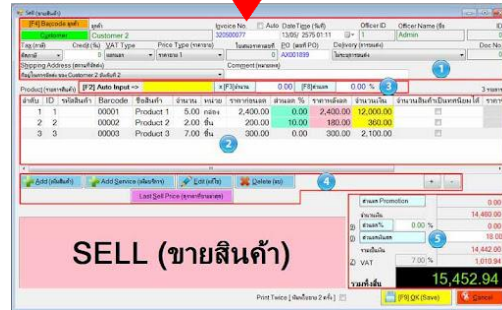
SELL (ขายสินค้า)

[F4] Barcode ลูกค้า
Customer
Customer 2
Invoice No.
Auto
Date Type (วันที่)
Officer ID
Officer Name (ชื่อ
320500077
13/05/ 2575 01:11
1
Admin
Tax (ภาษี)
Credit (วัน)
VAT Type
Price Type (ราคาขาย)
ในสต๊อกขายแยกซื้อ
PO (เลขที่ PO)
Delivery (การจัดส่ง)
Doc No
0
AX001899
Shipping Address (ที่อยู่จัดส่ง)
Comment (หมายเหตุ)
Product (รายการสินค้า)
[F2] Auto Input =>
x [F3] จำนวน
0.00
[F8] ส่วนลด
0.00 %

| ลำดับ | ID | รหัสสินค้า | Barcode | ชื่อสินค้า | จำนวน | หน่วย | ราคาก่อนลด | ส่วนลด % | ราคาหลังลด | จำนวนเงิน | จำนวนสินค้าที่ไม่หักสต๊อก |
|---|---|---|---|---|---|---|---|---|---|---|---|
| 1 | 1 | | 00001 | Product 1 | 5.00 | กล่อง | 2,400.00 | 0.00 | 2,400.00 | 12,000.00 | |
| 2 | 2 | | 00002 | Product 2 | 2.00 | ชิ้น | 200.00 | 10.00 | 180.00 | 360.00 | |
| 3 | 3 | | 00003 | Product 3 | 7.00 | ชิ้น | 300.00 | 0.00 | 300.00 | 2,100.00 | |

Add (เพิ่มสินค้า)
Add Service (เพิ่มบริการ)
Edit (แก้ไข)
Delete (ลบ)
Last Sell Price (ดูราคาขายล่าสุด)
ส่วนลด Promotion
0.00
14,460.00
ส่วนลด%
0.00 %
0.00
ส่วนลดเงินสด
0.00
14,442.00
VAT
7.00 %
1,010.94
รวมทั้งสิ้น
15,452.94
Print Twice [ พิมพ์ใบเสร็จ 2 ครั้ง ]
[F9] OK (Save)
Cancel
1
2
3
4
5